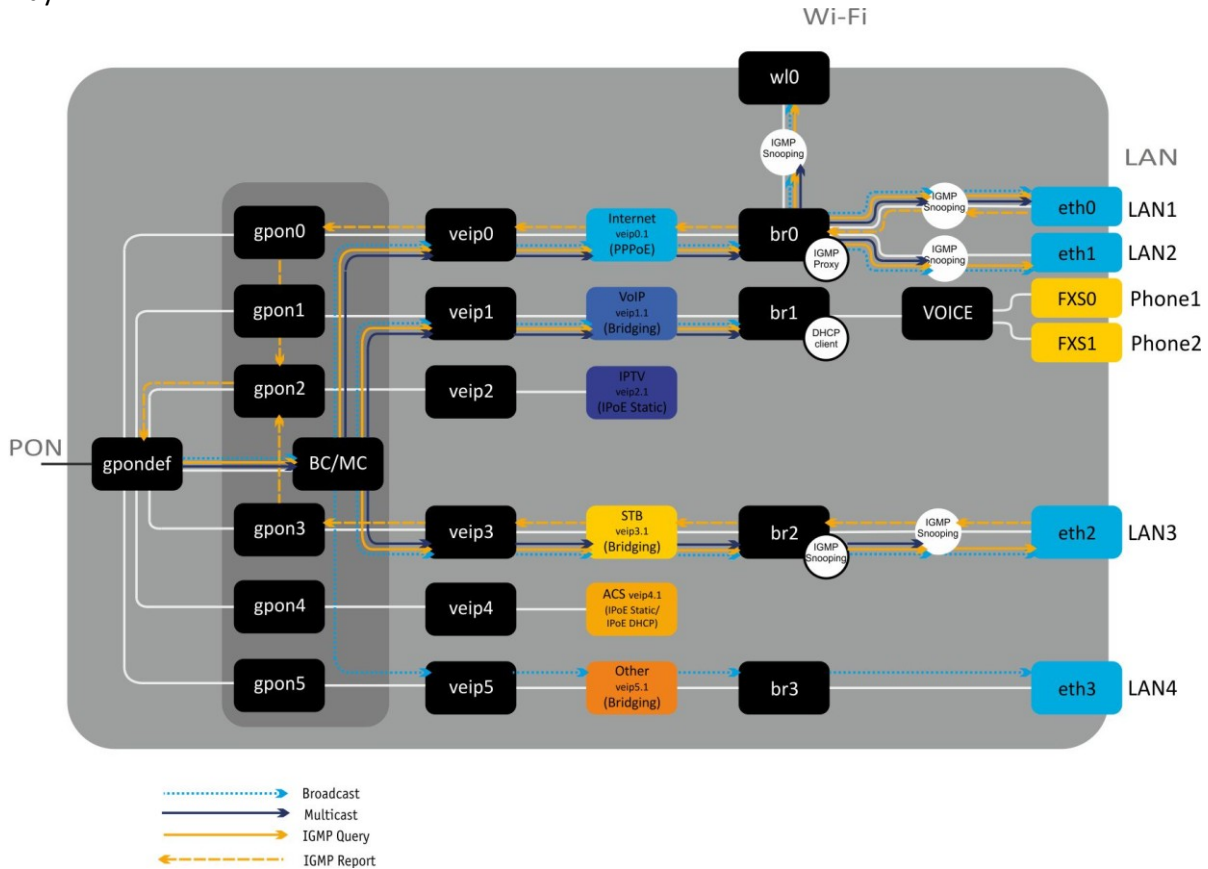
Wi-Fi

wl0

IGMP Snooping

LAN

PON

gpondef

gpon0
gpon1
gpon2
gpon3
gpon4
gpon5

BC/MC

veip0
veip1
veip2
veip3
veip4
veip5

Internet
veip0.1
(PPPoE)

VoIP
veip1.1
(Bridging)

IPTV
veip2.1
(IPoE Static)

STB
veip3.1
(Bridging)

ACS veip4.1
(IPoE Static/
IPoE DHCP)

Other
veip5.1
(Bridging)

br0
IGMP Proxy

br1
DHCP client

br2
IGMP Snooping

br3

IGMP Snooping
IGMP Snooping
IGMP Snooping

VOICE

eth0 LAN1
eth1 LAN2
FXS0 Phone1
FXS1 Phone2
eth2 LAN3
eth3 LAN4

Broadcast
Multicast
IGMP Query
IGMP Report